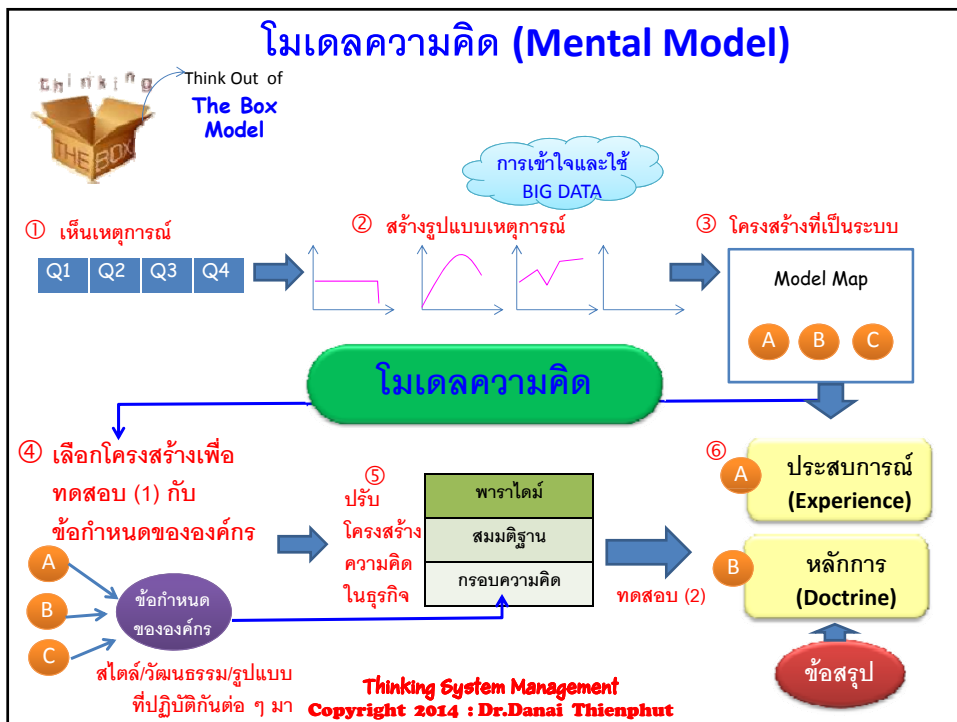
โมเดลความคิด (Mental Model)

Thinking

THE BOX

Think Out of

The Box Model

การเข้าใจและใช้ BIG DATA

① เห็นเหตุการณ์

| Q1 | Q2 | Q3 | Q4 |
|---|---|---|---|

② สร้างรูปแบบเหตุการณ์

③ โครงสร้างที่เป็นระบบ

Model Map

A B C

โมเดลความคิด

④ เลือกโครงสร้างเพื่อทดสอบ (1) กับข้อกำหนดขององค์กร

A

B

C

ข้อกำหนดขององค์กร

สไตล์/วัฒนธรรม/รูปแบบที่ปฏิบัติกันต่อ ๆ มา

⑤ ปรับโครงสร้างความคิดในธุรกิจ

| พาราไดม์ |
|---|
| สมมติฐาน |
| กรอบความคิด |

ทดสอบ (2)

⑥

A ประสบการณ์ (Experience)

B หลักการ (Doctrine)

ข้อสรุป

Thinking System Management
Copyright 2014 : Dr.Danai Thienphut